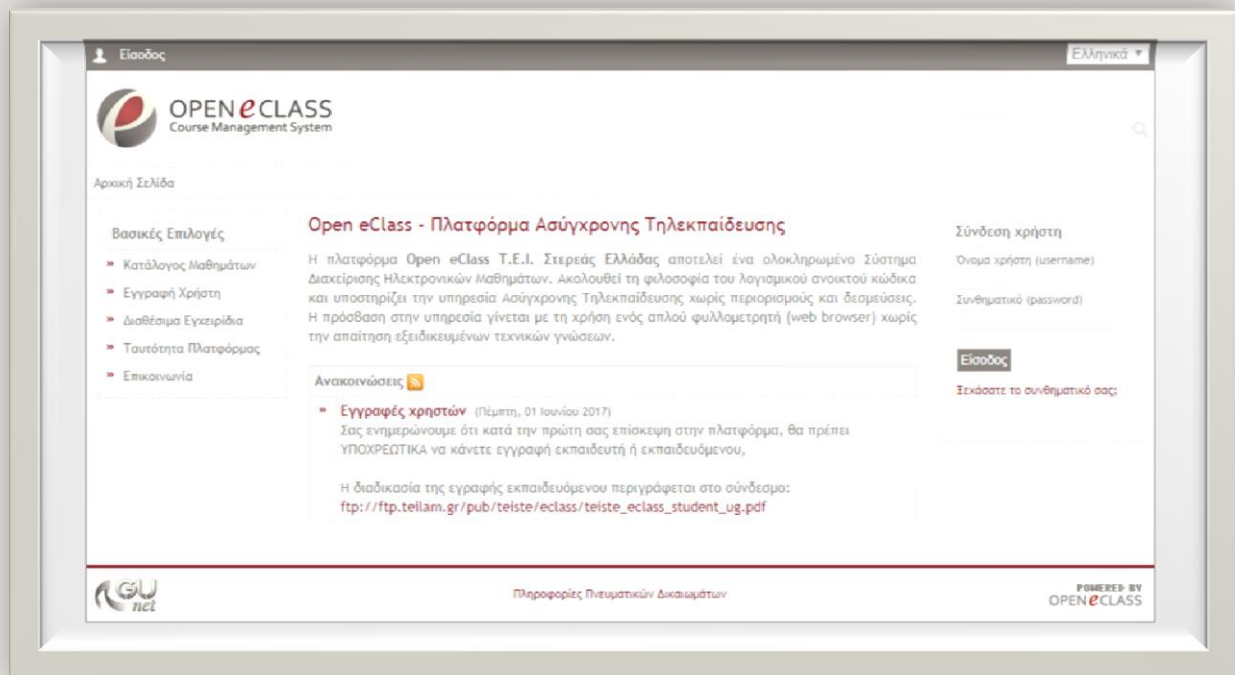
Είσοδος

Ελληνικά ▼

OPEN eCLASS
Course Management System

Αρχική Σελίδα

Βασικές Επιλογές

» Κατάλογος Μαθημάτων
» Εγγραφή Χρήστη
» Διαθέσιμα Εγχειρίδια
» Ταυτότητα Πλατφόρμας
» Επικοινωνία

Open eClass - Πλατφόρμα Ασύγχρονης Τηλεκπαίδευσης

Η πλατφόρμα Open eClass Τ.Ε.Ι. Στερεάς Ελλάδας αποτελεί ένα ολοκληρωμένο Σύστημα Διαχείρισης Ηλεκτρονικών Μαθημάτων. Ακολουθεί τη φιλοσοφία του λογισμικού ανοικτού κώδικα και υποστηρίζει την υπηρεσία Ασύγχρονης Τηλεκπαίδευσης χωρίς περιορισμούς και δεσμεύσεις. Η πρόσβαση στην υπηρεσία γίνεται με τη χρήση ενός απλού φυλλομετρητή (web browser) χωρίς την απαίτηση εξειδικευμένων τεχνικών γνώσεων.

Ανακοινώσεις

» Εγγραφές χρηστών (Πέμπτη, 01 Ιουνίου 2017)
Σας ενημερώνουμε ότι κατά την πρώτη σας επίσκεψη στην πλατφόρμα, θα πρέπει ΥΠΟΧΡΕΩΤΙΚΑ να κάνετε εγγραφή εκπαιδευτή ή εκπαιδευόμενου,

Η διαδικασία της εγραφής εκπαιδευόμενου περιγράφεται στο σύνδεσμο:
ftp://ftp.teilam.gr/pub/teiste/eclass/teiste_eclass_student_ug.pdf

Σύνδεση χρήστη

Όνομα χρήστη (username)

Συνθηματικό (password)

Είσοδος

Ξεχάσατε το συνθηματικό σας;

GU net

Πληροφορίες Πνευματικών Δικαιωμάτων

POWERED BY
OPEN eCLASS